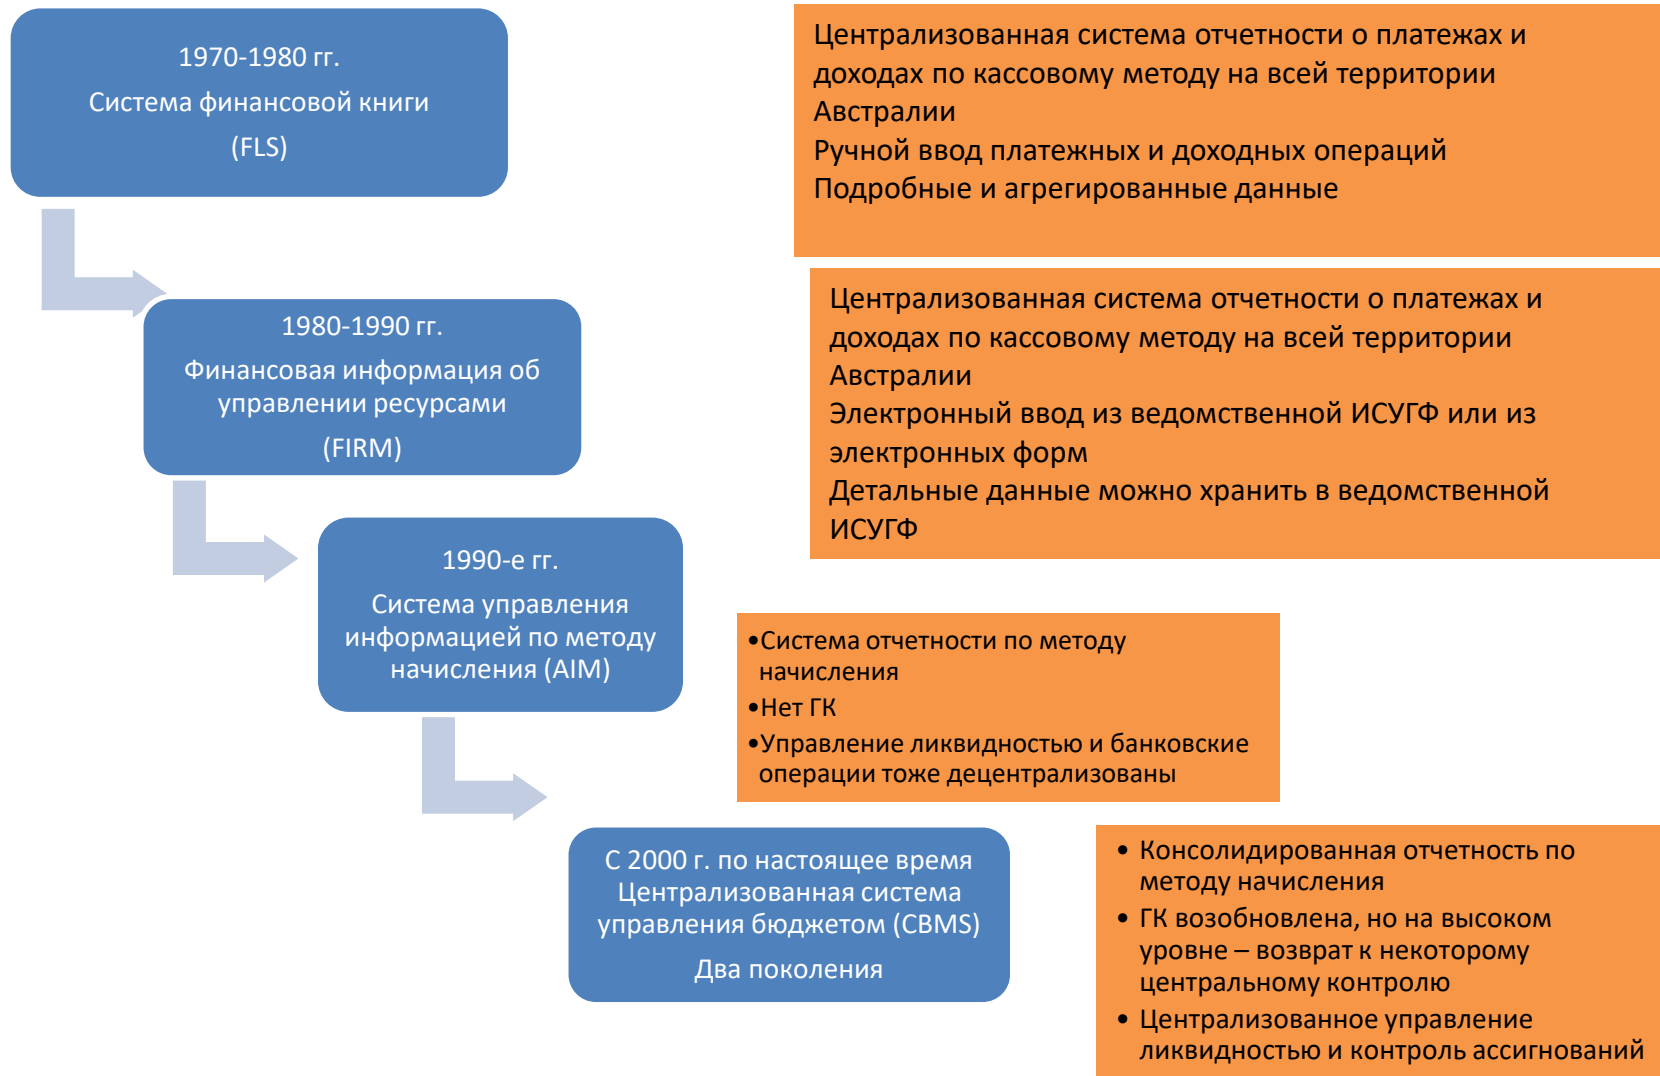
1970-1980 гг.
Система финансовой книги
(FLS)

Централизованная система отчетности о платежах и доходах по кассовому методу на всей территории Австралии
Ручной ввод платежных и доходных операций
Подробные и агрегированные данные

1980-1990 гг.
Финансовая информация об управлении ресурсами
(FIRM)

Централизованная система отчетности о платежах и доходах по кассовому методу на всей территории Австралии
Электронный ввод из ведомственной ИСУГФ или из электронных форм
Детальные данные можно хранить в ведомственной ИСУГФ

1990-е гг.
Система управления информацией по методу начисления (AIM)

•Система отчетности по методу начисления
•Нет ГК
•Управление ликвидностью и банковские операции тоже децентрализованы

С 2000 г. по настоящее время Централизованная система управления бюджетом (CBMS)
Два поколения

• Консолидированная отчетность по методу начисления
• ГК возобновлена, но на высоком уровне – возврат к некоторому центральному контролю
• Централизованное управление ликвидностью и контроль ассигнований